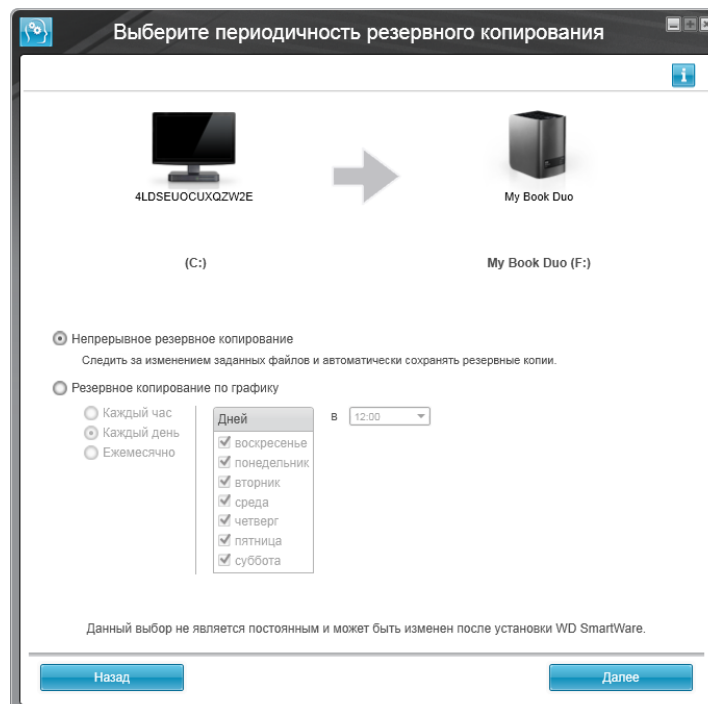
Выберите периодичность резервного копирования

4LDSEUOCUXQZW2E

My Book Duo

(C:)

My Book Duo (F:)

Непрерывное резервное копирование

Следить за изменением заданных файлов и автоматически сохранять резервные копии.

Резервное копирование по графику

Каждый час

Каждый день

Ежемесячно

Дней

воскресенье

понедельник

вторник

среда

четверг

пятница

суббота

в 12:00

Данный выбор не является постоянным и может быть изменен после установки WD SmartWare.

Назад

Далее